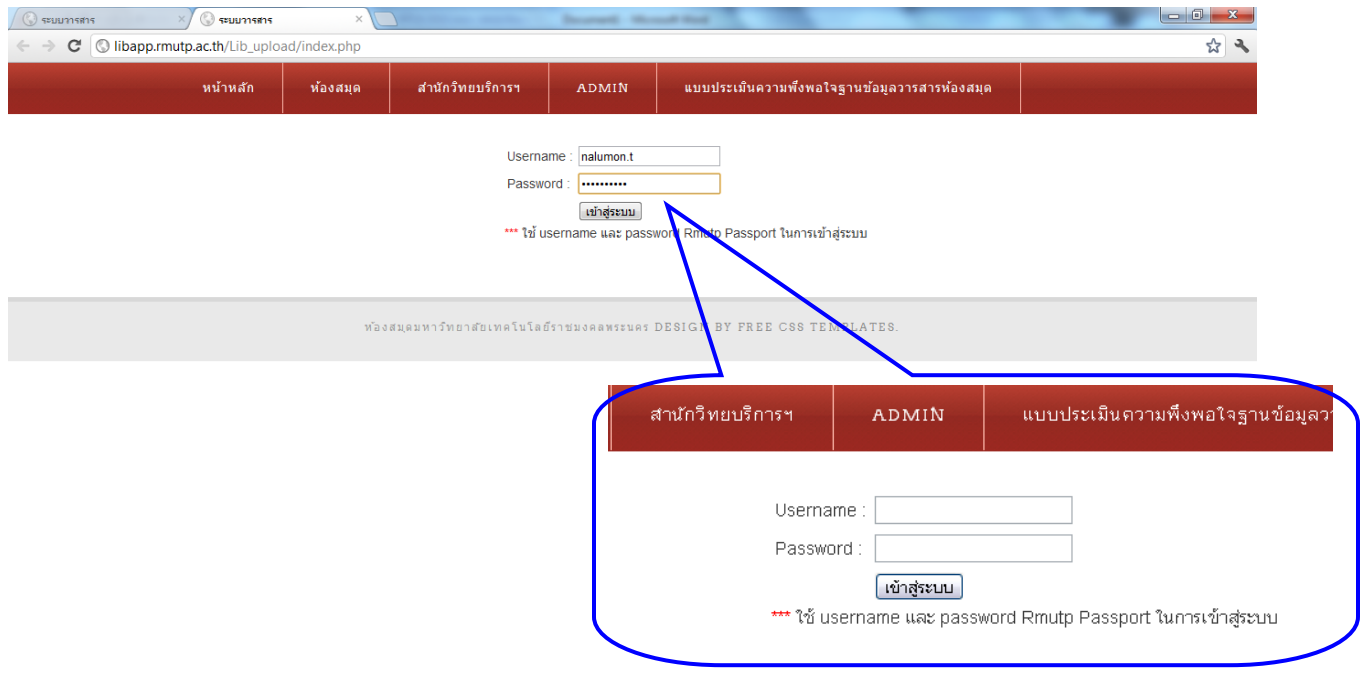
ระบบวารสาร ×
ระบบวารสาร ×
Document - Microsoft Word

libapp.rmutp.ac.th/Lib_upload/index.php

หน้าหลัก | ห้องสมุด | สำนักวิทยบริการฯ | ADMIN | แบบประเมินความพึงพอใจฐานข้อมูลวารสารห้องสมุด

Username : nalumon.t
Password : ••••••••••
เข้าสู่ระบบ
*** ใช้ username และ passwor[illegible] Rmutp Passport ในการเข้าสู่ระบบ

ห้องสมุดมหาวิทยาลัยเทคโนโลยีราชมงคลพระนคร DESIGN BY FREE CSS TEMPLATES.

สำนักวิทยบริการฯ | ADMIN | แบบประเมินความพึงพอใจฐานข้อมูลวา

Username :
Password :
เข้าสู่ระบบ
*** ใช้ username และ password Rmutp Passport ในการเข้าสู่ระบบ